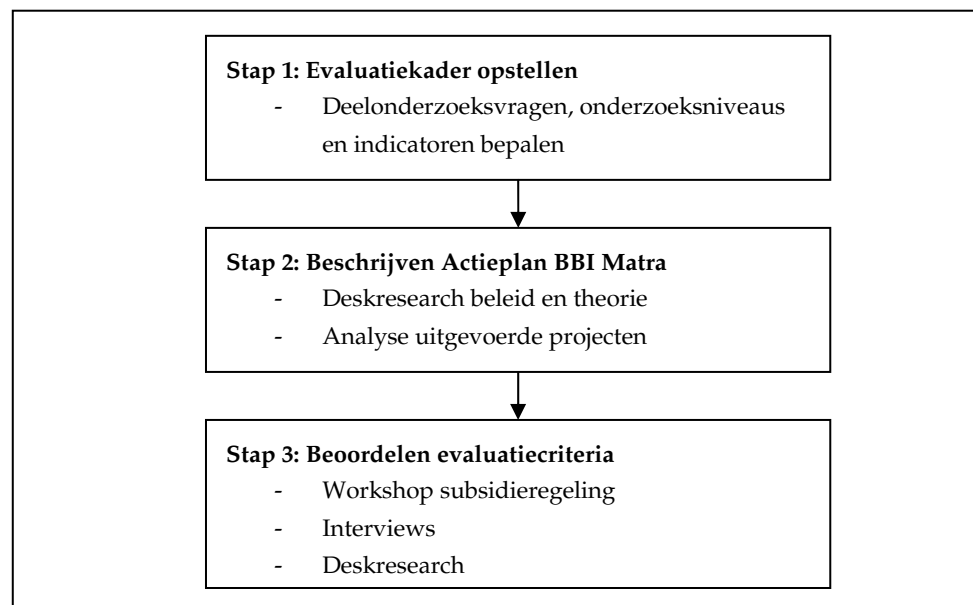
**Stap 1: Evaluatiekader opstellen**
- Deelonderzoeksvragen, onderzoeksniveaus en indicatoren bepalen

**Stap 2: Beschrijven Actieplan BBI Matra**
- Deskresearch beleid en theorie
- Analyse uitgevoerde projecten

**Stap 3: Beoordelen evaluatiecriteria**
- Workshop subsidieregeling
- Interviews
- Deskresearch